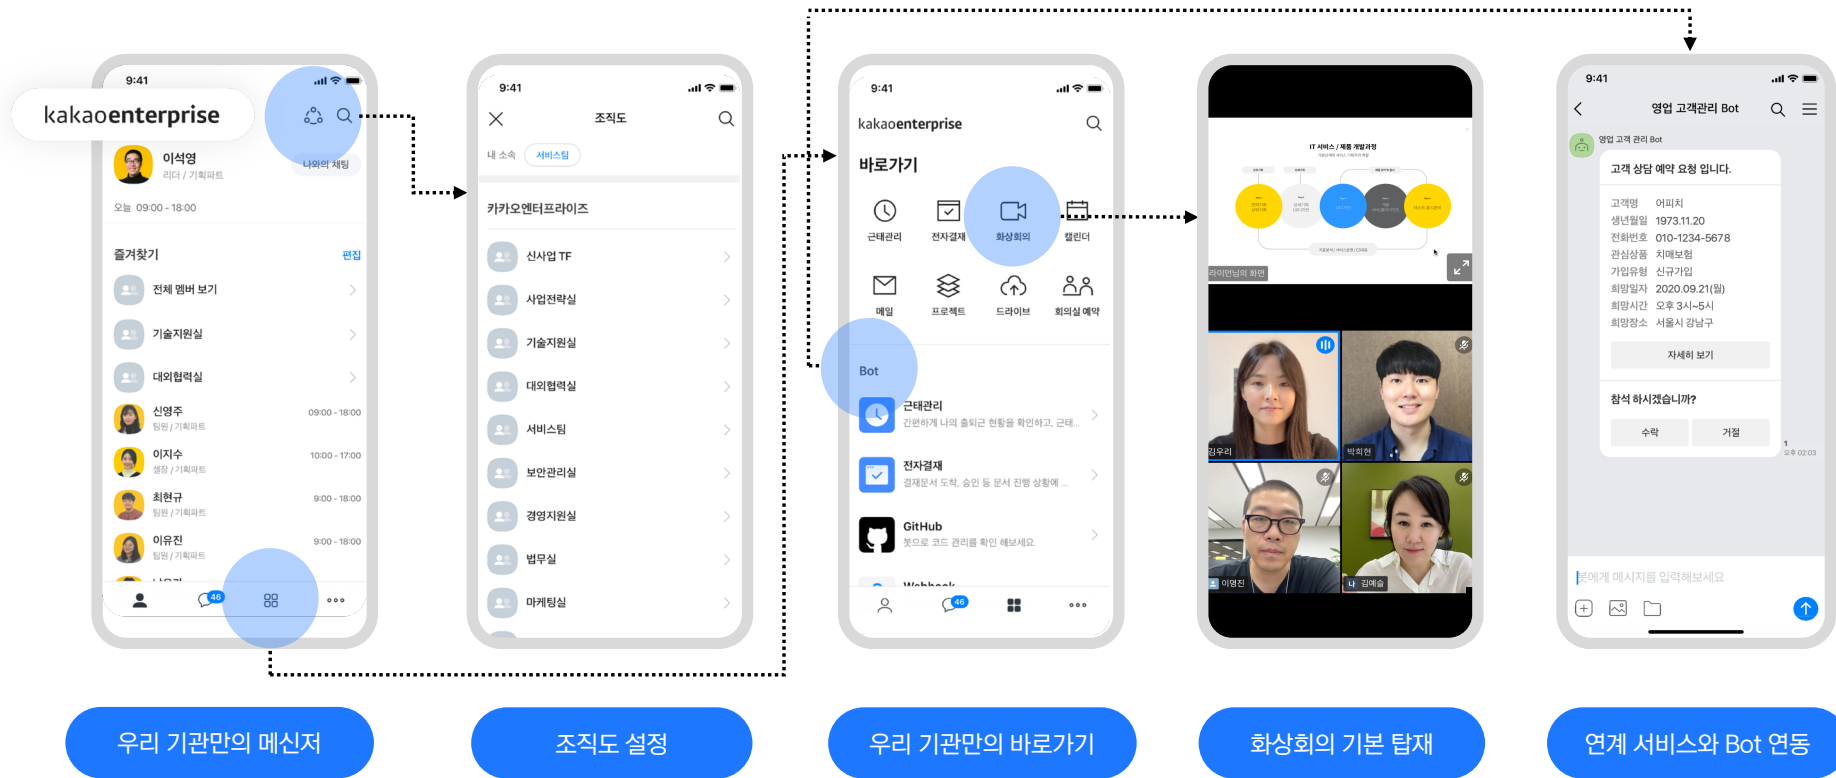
9:41

kakaoenterprise

이석영
리더 / 기획파트

나와의 채팅

오늘 09:00 - 18:00

즐겨찾기 편집

전체 멤버 보기

기술지원실

대외협력실

신영주
팀원 / 기획파트
09:00 - 18:00

이지수
셀장 / 기획파트
10:00 - 17:00

최현규
팀원 / 기획파트
9:00 - 18:00

이유진
팀원 / 기획파트
9:00 - 18:00

46

9:41

조직도

내 소속 서비스팀

카카오엔터프라이즈

신사업 TF

사업전략실

기술지원실

대외협력실

서비스팀

보안관리실

경영지원실

법무실

마케팅실

9:41

kakaoenterprise

바로가기

근태관리 전자결재 화상회의 캘린더

메일 프로젝트 드라이브 회의실 예약

Bot

근태관리
간편하게 나의 출퇴근 현황을 확인하고, 근태...

전자결재
결재문서 도착, 승인 등 문서 진행 상황에 ...

GitHub
봇으로 코드 관리를 확인 해보세요.

Webhook

46

IT 서비스 / 제품 개발과정

라이언님의 화면

김우리

박희현

이명진

나 김예슬

9:41

영업 고객관리 Bot

영업 고객 관리 Bot

고객 상담 예약 요청 입니다.

고객명 어피치
생년월일 1973.11.20
전화번호 010-1234-5678
관심상품 치매보험
가입유형 신규가입
희망일자 2020.09.21(월)
희망시간 오후 3시~5시
희망장소 서울시 강남구

자세히 보기

참석 하시겠습니까?

수락 거절

1
오후 02:03

봇에게 메시지를 입력해보세요

우리 기관만의 메신저

조직도 설정

우리 기관만의 바로가기

화상회의 기본 탑재

연계 서비스와 Bot 연동